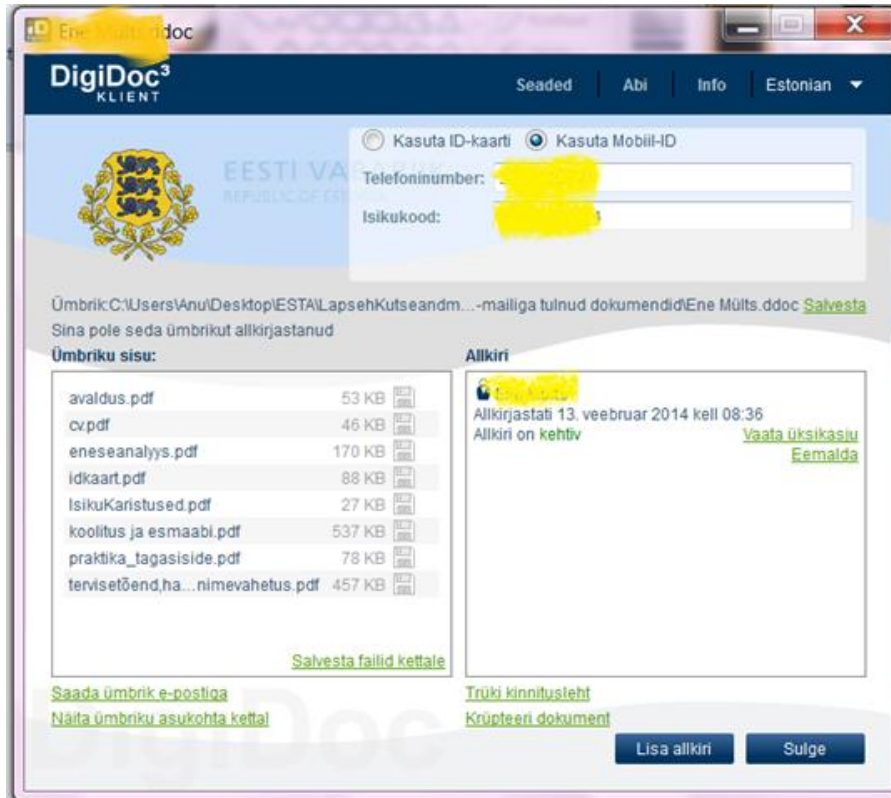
Ene Mülts.ddoc

DigiDoc³ KLIENT

Seaded | Abi | Info | Estonian

Kasuta ID-kaarti   Kasuta Mobiil-ID

EESTI VABARIIK
REPUBLIC OF ESTONIA

Telefoninumber: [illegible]

Isikukood: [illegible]

Ümbrik:C:\Users\Anu\Desktop\ESTA\LapsehKutseandm...-mailiga tulnud dokumendid\Ene Mülts.ddoc Salvesta
Sina pole seda ümbrikut allkirjastanud

Ümbriku sisu:

| | |
|---|---|
| avaldus.pdf | 53 KB |
| cv.pdf | 46 KB |
| eneseanalyys.pdf | 170 KB |
| idkaart.pdf | 88 KB |
| IsikuKaristused.pdf | 27 KB |
| koolitus ja esmaabi.pdf | 537 KB |
| praktika_tagasiside.pdf | 78 KB |
| tervisetõend,ha...nimevahetus.pdf | 457 KB |

Salvesta failid kettale

Allkiri

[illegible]
Allkirjastati 13. veebruar 2014 kell 08:36
Allkiri on kehtiv
Vaata üksikasju
Eemalda

Saada ümbrik e-postiga
Näita ümbriku asukohta kettal

Trüki kinnitusleht
Krüpteeri dokument

Lisa allkiri
Sulge

DigiDoc